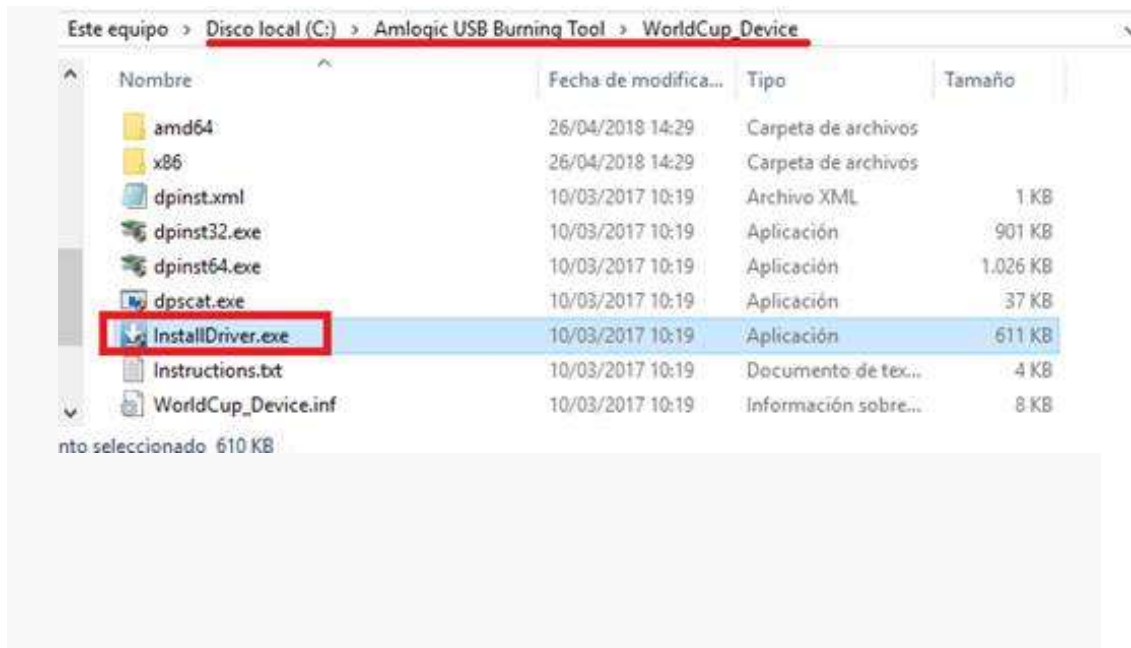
Este equipo > Disco local (C:) > Amlogic USB Burning Tool > WorldCup_Device

| Nombre | Fecha de modifica... | Tipo | Tamaño |
|---|---|---|---|
| amd64 | 26/04/2018 14:29 | Carpeta de archivos | |
| x86 | 26/04/2018 14:29 | Carpeta de archivos | |
| dpinst.xml | 10/03/2017 10:19 | Archivo XML | 1 KB |
| dpinst32.exe | 10/03/2017 10:19 | Aplicación | 901 KB |
| dpinst64.exe | 10/03/2017 10:19 | Aplicación | 1.026 KB |
| dpscat.exe | 10/03/2017 10:19 | Aplicación | 37 KB |
| InstallDriver.exe | 10/03/2017 10:19 | Aplicación | 611 KB |
| Instructions.txt | 10/03/2017 10:19 | Documento de tex... | 4 KB |
| WorldCup_Device.inf | 10/03/2017 10:19 | Información sobre... | 8 KB |

nto seleccionado 610 KB